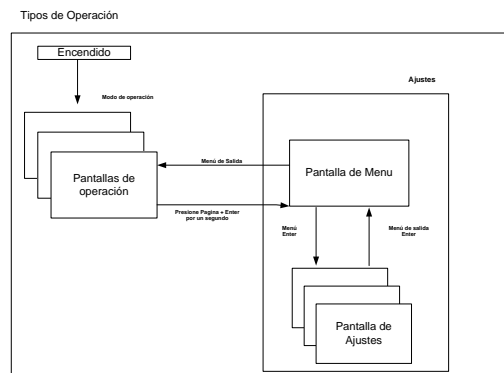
Tipos de Operación

Encendido

Modo de operación

Ajustes

Menú de Salida

Pantallas de operación

Pantalla de Menu

Presione Pagina + Enter por un segundo

Menú Enter

Menú de salida Enter

Pantalla de Ajustes